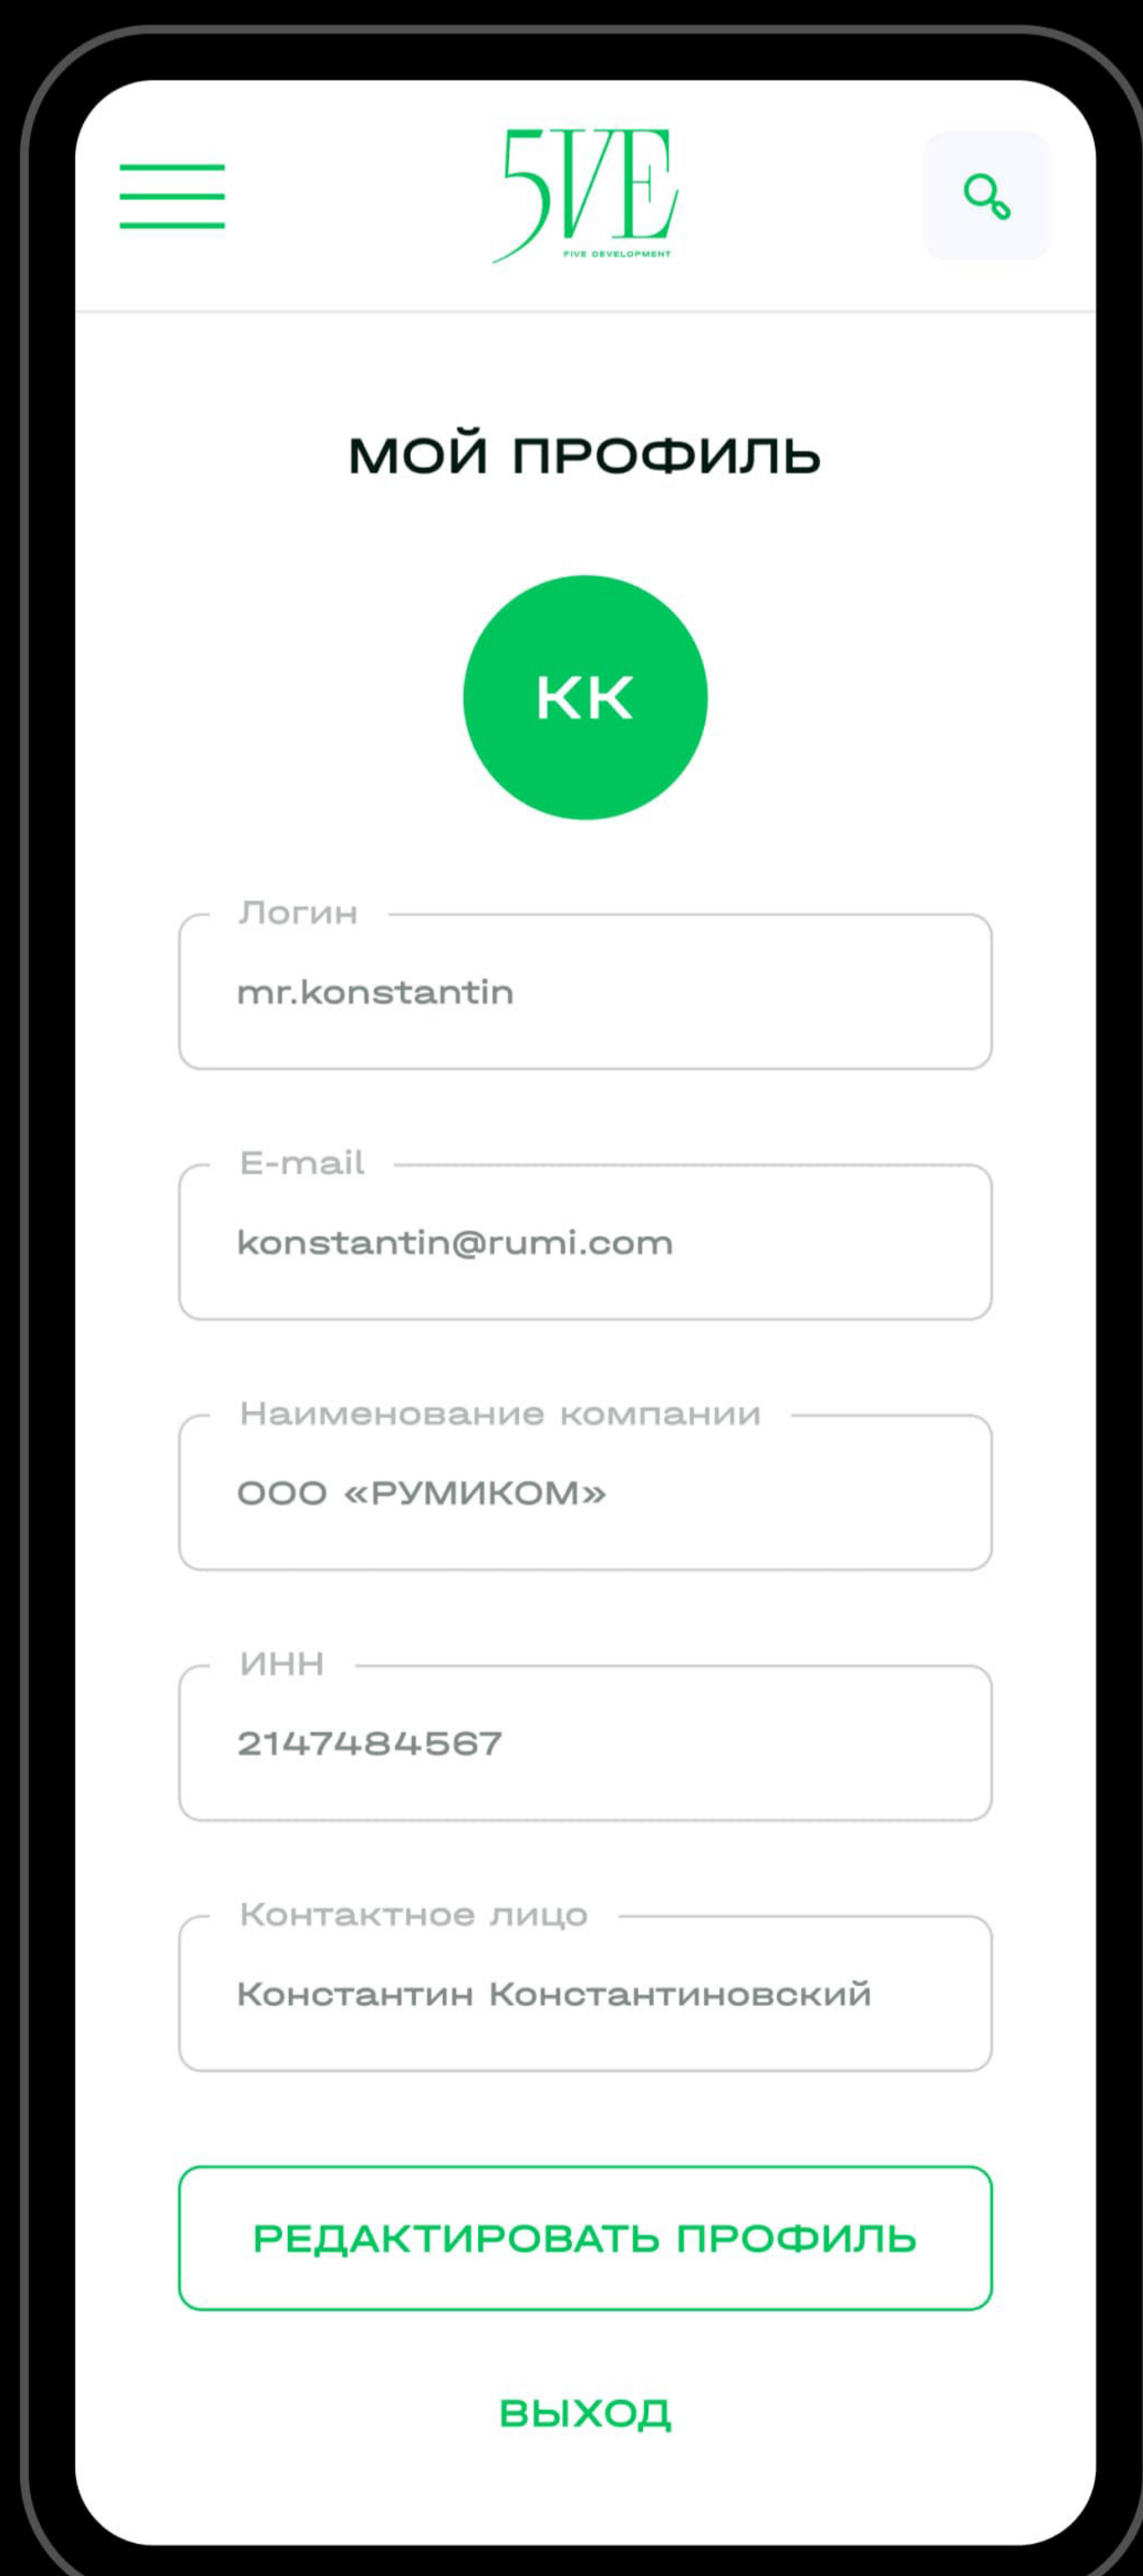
5VE
FIVE DEVELOPMENT

МОЙ ПРОФИЛЬ

КК

Логин
mr.konstantin

E-mail
konstantin@rumi.com

Наименование компании
ООО «РУМИКОМ»

ИНН
2147484567

Контактное лицо
Константин Константиновский

РЕДАКТИРОВАТЬ ПРОФИЛЬ

ВЫХОД